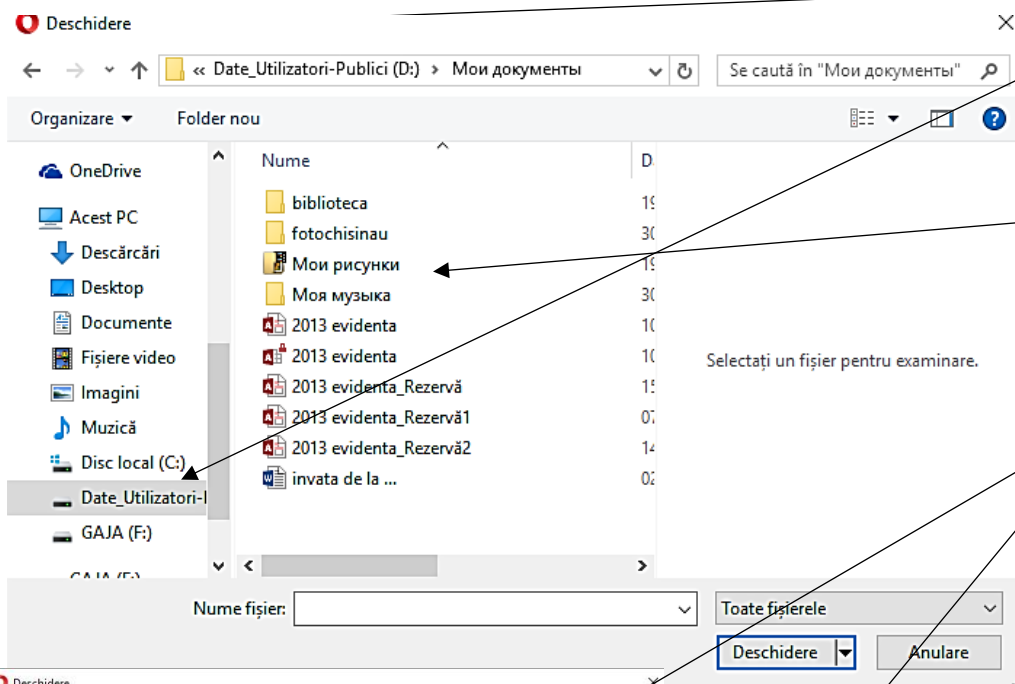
Deschidere

« Date_Utilizatori-Publici (D:) › Мои документы

Se caută în "Мои документы"

Organizare ▾ Folder nou

OneDrive
Acest PC
Descărcări
Desktop
Documente
Fișiere video
Imagini
Muzică
Disc local (C:)
Date_Utilizatori-I
GAJA (F:)
GAJA (F:)

Nume D

biblioteca 19
fotochisinau 30
Мои рисунки 19
Моя музыка 30
2013 evidenta 10
2013 evidenta 10
2013 evidenta_Rezervă 15
2013 evidenta_Rezervă1 07
2013 evidenta_Rezervă2 14
invata de la ... 02

Selectați un fișier pentru examinare.

Nume fișier:

Toate fișierele

Deschidere

Anulare

Deschidere